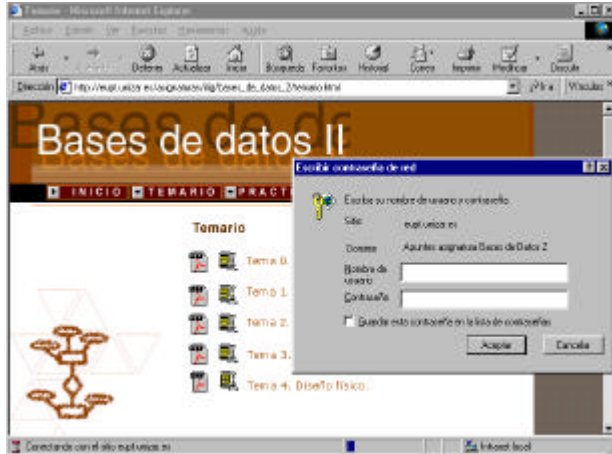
Temario - Microsoft Internet Explorer

Archivo Edición Ver Favoritos Herramientas Ayuda

Atrás Adelante Detener Actualizar Inicio Búsqueda Favoritos Historial Correo Imprimir Modificar Discutir

Dirección http://eupt.unizar.es/asignaturas/ittig/Bases_de_datos_2/temario.html Ir a Vínculos

Bases de datos II

INICIO TEMARIO PRACT

Temario

Tema 0.

Tema 1.

Tema 2.

Tema 3.

Tema 4. Diseño físico.

Escribir contraseña de red

Escriba su nombre de usuario y contraseña.

Sitio: eupt.unizar.es

Dominio: Apuntes asignatura Bases de Datos 2

Nombre de usuario

Contraseña

Guardar esta contraseña en la lista de contraseñas

Aceptar Cancelar

Conectando con el sitio eupt.unizar.es

Intranet local